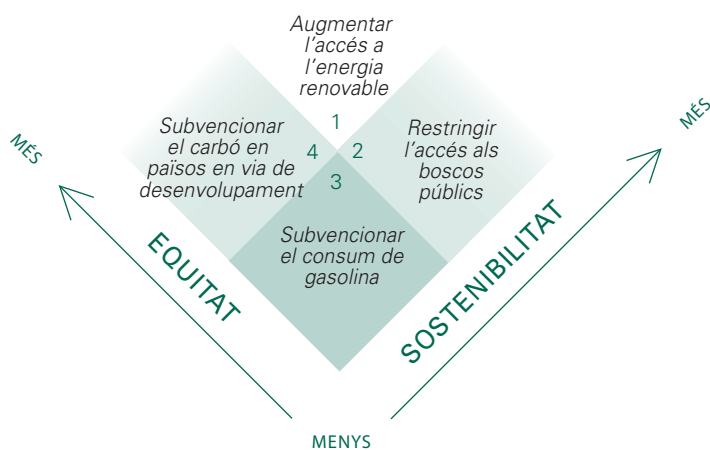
Augmentar l'accés a l'energia renovable

MÉS

Subvencionar el carbó en països en via de desenvolupament

1

4

2

3

Restringir l'accés als boscos públics

MÉS

EQUITAT

Subvencionar el consum de gasolina

SOSTENIBILITAT

MENYS